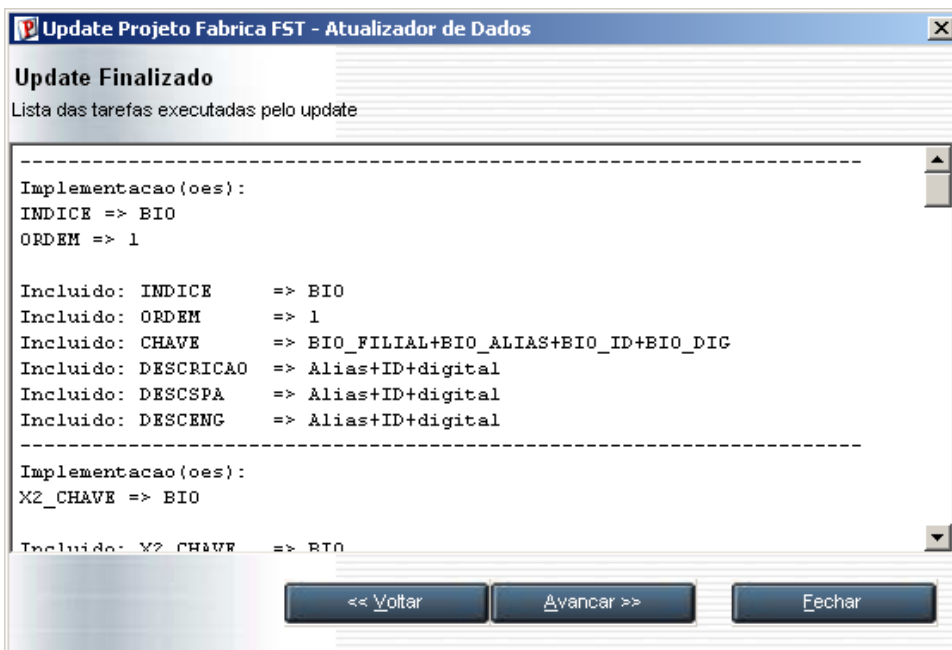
Update Projeto Fabrica FST - Atualizador de Dados

Update Finalizado

Lista das tarefas executadas pelo update

--------------------------------------------------------------------
Implementacao(oes):
INDICE => BIO
ORDEM => 1

Incluido: INDICE => BIO
Incluido: ORDEM => 1
Incluido: CHAVE => BIO_FILIAL+BIO_ALIAS+BIO_ID+BIO_DIG
Incluido: DESCRICAO => Alias+ID+digital
Incluido: DESCSPA => Alias+ID+digital
Incluido: DESCENG => Alias+ID+digital
--------------------------------------------------------------------
Implementacao(oes):
X2_CHAVE => BIO

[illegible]

<< Voltar | Avancar >> | Fechar